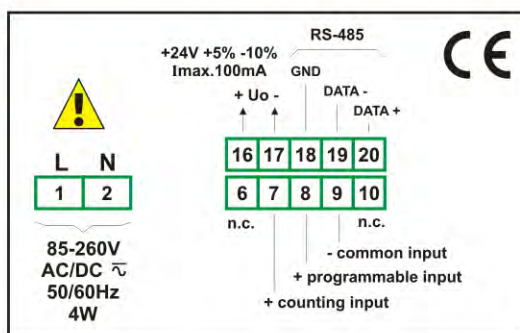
+24V +5% -10%
Imax.100mA

RS-485

CE

+ Uo -

GND

DATA -

DATA +

L N

1 2

16 17 18 19 20

6 7 8 9 10

n.c.

n.c.

85-260V
AC/DC $\overline{\sim}$
50/60Hz
4W

- common input

+ programmable input

+ counting input